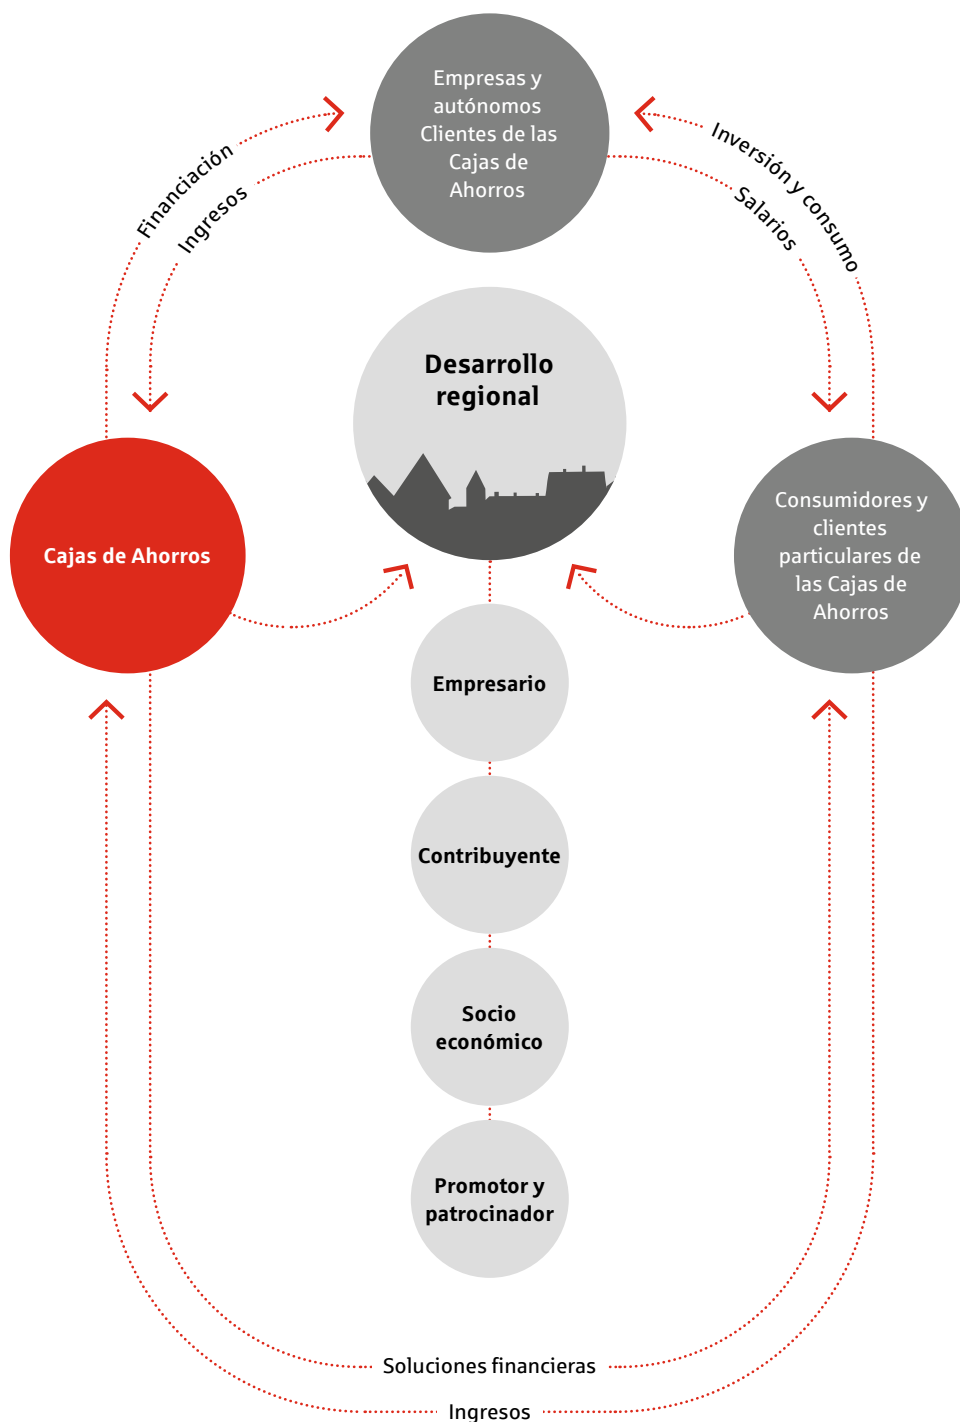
Empresas y autónomos Clientes de las Cajas de Ahorros

Financiación

Ingresos

Inversión y consumo

Salarios

Desarrollo regional

Cajas de Ahorros

Consumidores y clientes particulares de las Cajas de Ahorros

Empresario

Contribuyente

Socio económico

Promotor y patrocinador

Soluciones financieras

Ingresos